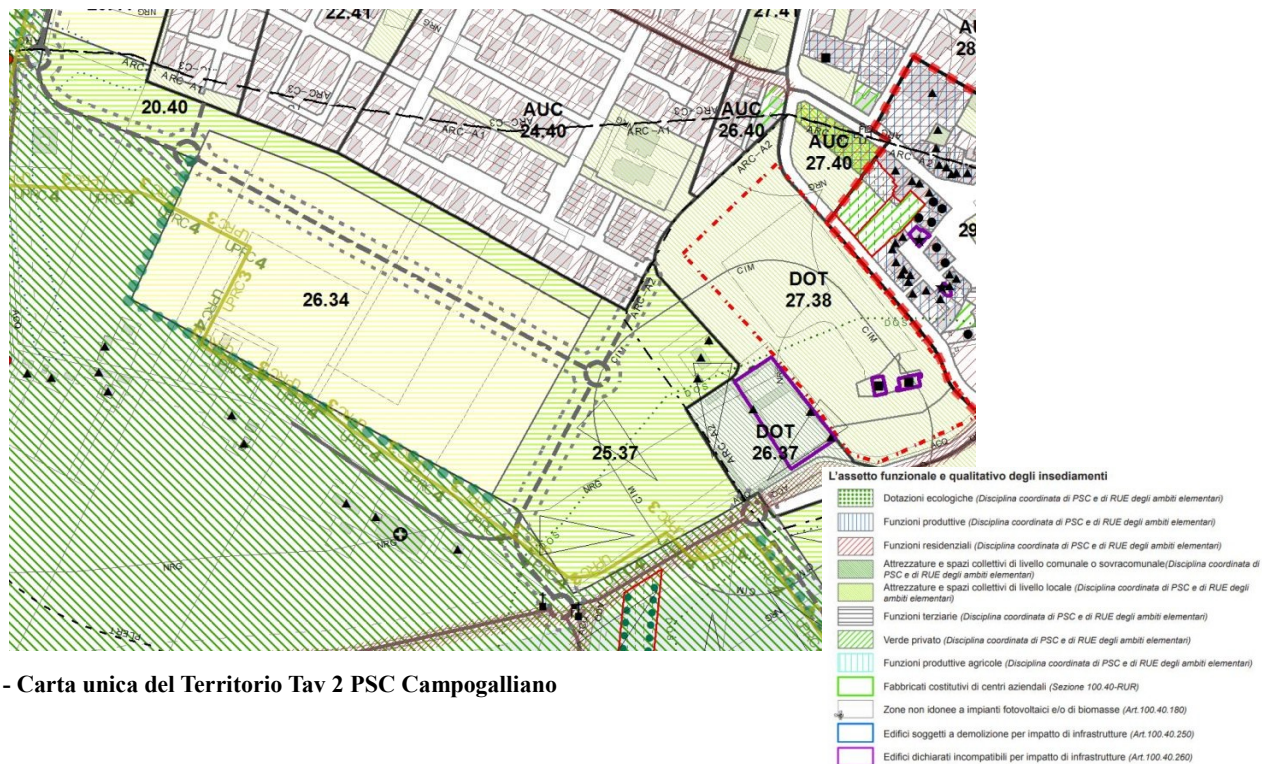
22.41
27.4
AU
28
NRG
ARC-C3
ARC-A1
20.40
AUC
24.40
ARC-C3
AUC
26.40
ARC-A1
AUC
27.40
ARC-A2
NRG
UPRC4
UPRC3
UPRC4
26.34
29
DOT
27.38
CIM
CIM
ARC-A2
DOT
26.37
25.37
NRG
CIM
NRG
NRG
CFER

- Carta unica del Territorio Tav 2 PSC Campogalliano

L'assetto funzionale e qualitativo degli insediamenti
Dotazioni ecologiche *(Disciplina coordinata di PSC e di RUE degli ambiti elementari)*
Funzioni produttive *(Disciplina coordinata di PSC e di RUE degli ambiti elementari)*
Funzioni residenziali *(Disciplina coordinata di PSC e di RUE degli ambiti elementari)*
Attrezzature e spazi collettivi di livello comunale o sovracomunale*(Disciplina coordinata di PSC e di RUE degli ambiti elementari)*
Attrezzature e spazi collettivi di livello locale *(Disciplina coordinata di PSC e di RUE degli ambiti elementari)*
Funzioni terziarie *(Disciplina coordinata di PSC e di RUE degli ambiti elementari)*
Verde privato *(Disciplina coordinata di PSC e di RUE degli ambiti elementari)*
Funzioni produttive agricole *(Disciplina coordinata di PSC e di RUE degli ambiti elementari)*
Fabbricati costitutivi di centri aziendali *(Sezione 100.40-RUR)*
Zone non idonee a impianti fotovoltaici e/o di biomasse *(Art.100.40.180)*
Edifici soggetti a demolizione per impatto di infrastrutture *(Art.100.40.250)*
Edifici dichiarati incompatibili per impatto di infrastrutture *(Art.100.40.260)*